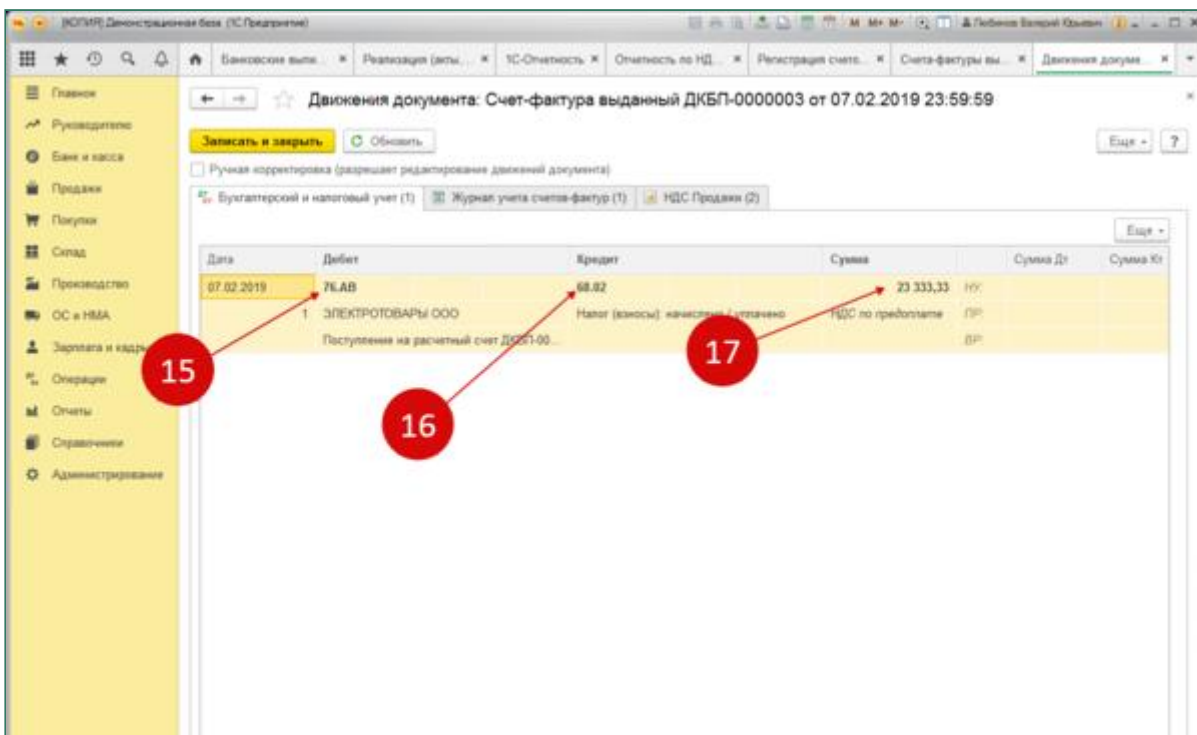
[КОПИЯ] Демонстрационная база (1С:Предприятие)

M M+ M- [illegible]

Банковские выпи... × Реализация (акты,... × 1С-Отчетность × Отчетность по НД... × Регистрация счето... × Счета-фактуры вы... × Движения докуме... ×

Главное
Руководителю
Банк и касса
Продажи
Покупки
Склад
Производство
ОС и НМА
Зарплата и кадры
Операции
Отчеты
Справочники
Администрирование

Движения документа: Счет-фактура выданный ДКБП-0000003 от 07.02.2019 23:59:59

Записать и закрыть | Обновить | Еще | ?

Ручная корректировка (разрешает редактирование движений документа)

Бухгалтерский и налоговый учет (1) | Журнал учета счетов-фактур (1) | НДС Продажи (2)

Еще

| Дата | Дебет | Кредит | Сумма | | Сумма Дт | Сумма Кт |
|---|---|---|---|---|---|---|
| 07.02.2019 | 76.АВ | 68.02 | 23 333,33 | НУ: | | |
| 1 | ЭЛЕКТРОТОВАРЫ ООО | Налог (взносы): начислено / уплачено | НДС по предоплате | ПР: | | |
| | Поступление на расчетный счет ДКБП-00... | | | ВР: | | |

15

16

17